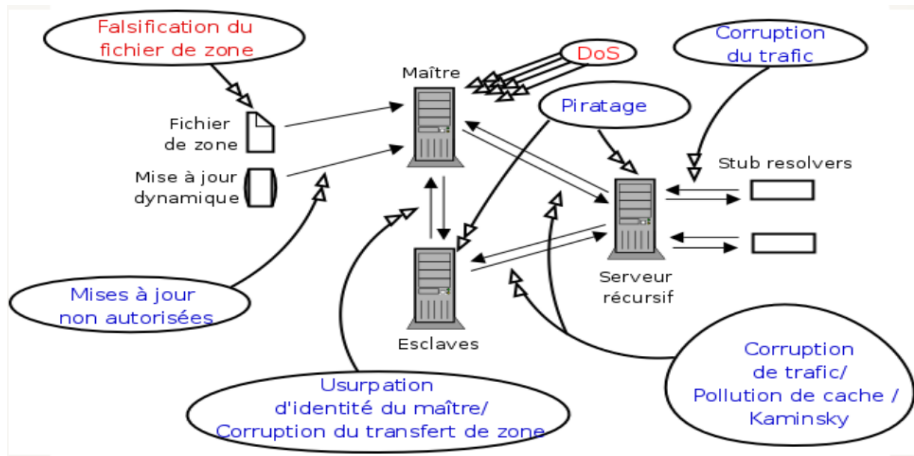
Falsification du fichier de zone

DoS

Corruption du trafic

Maître

Piratage

Fichier de zone

Mise à jour dynamique

Stub resolvers

Serveur récursif

Mises à jour non autorisées

Esclaves

Corruption de trafic/ Pollution de cache / Kaminsky

Usurpation d'identité du maître/ Corruption du transfert de zone